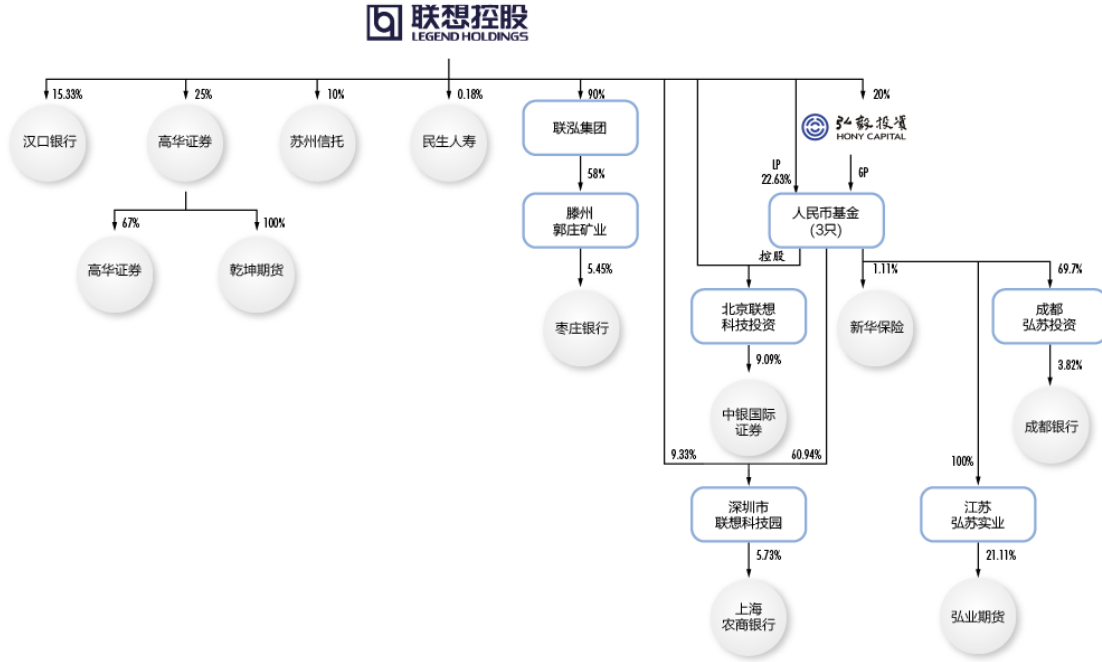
联想控股
LEGEND HOLDINGS

15.33%
汉口银行

25%
高华证券

67%
高华证券

100%
乾坤期货

10%
苏州信托

0.18%
民生人寿

90%
联泓集团

58%
滕州
郭庄矿业

5.45%
枣庄银行

20%
弘毅投资
HONY CAPITAL

LP
22.63%

GP

人民币基金
(3只)

控股

北京联想
科技投资

9.09%
中银国际
证券

9.33%

60.94%

深圳市
联想科技园

5.73%
上海
农商银行

1.11%
新华保险

69.7%
成都
弘苏投资

3.82%
成都银行

100%
江苏
弘苏实业

21.11%
弘业期货